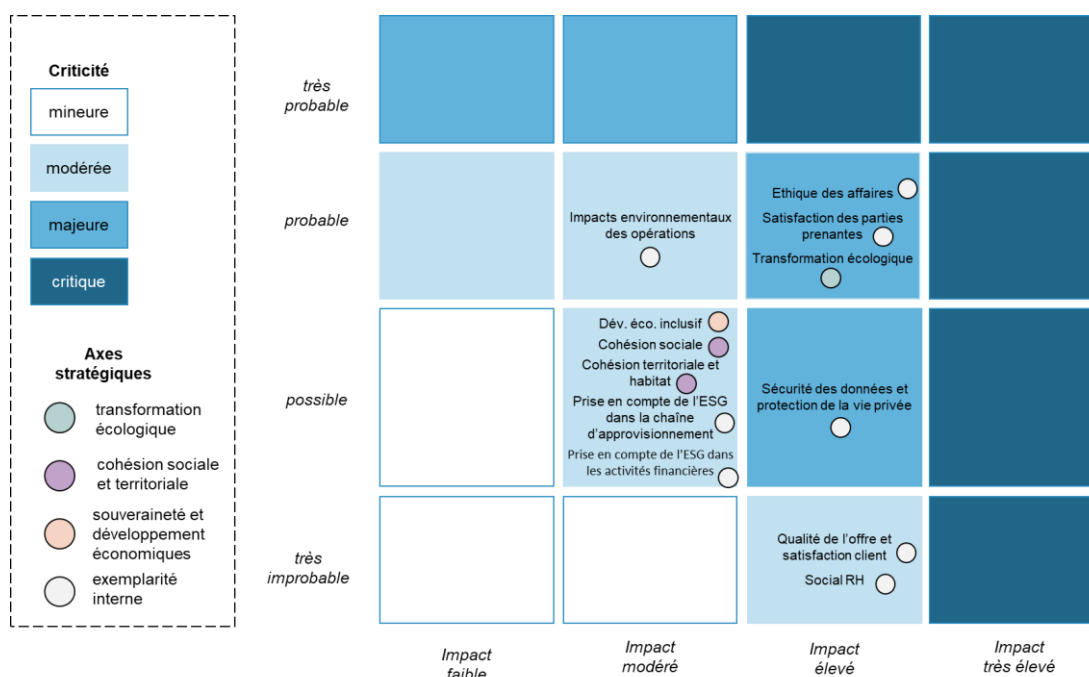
Criticité

mineure

modérée

majeure

critique

Axes stratégiques

transformation écologique

cohésion sociale et territoriale

souveraineté et développement économiques

exemplarité interne

très probable

probable

possible

très improbable

Impacts environnementaux des opérations

Ethique des affaires

Satisfaction des parties prenantes

Transformation écologique

Dév. éco. inclusif

Cohésion sociale

Cohésion territoriale et habitat

Prise en compte de l'ESG dans la chaîne d'approvisionnement

Prise en compte de l'ESG dans les activités financières

Sécurité des données et protection de la vie privée

Qualité de l'offre et satisfaction client

Social RH

Impact faible

Impact modéré

Impact élevé

Impact très élevé